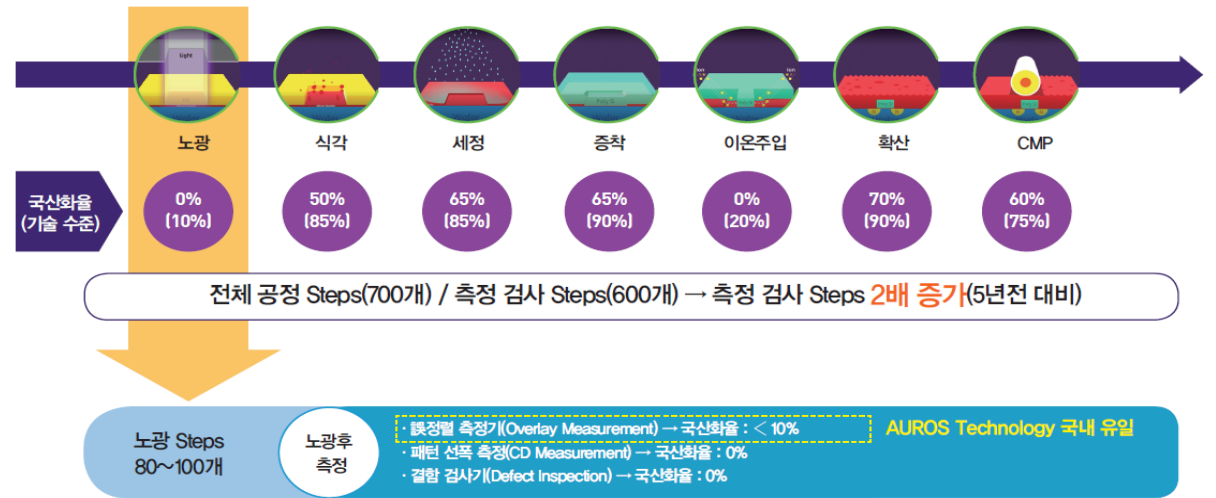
Light

Poly Si

노광 식각 세정 증착 이온주입 확산 CMP

국산화율
(기술 수준)

0%
(10%)

50%
(85%)

65%
(85%)

65%
(90%)

0%
(20%)

70%
(90%)

60%
(75%)

전체 공정 Steps(700개) / 측정 검사 Steps(600개) → 측정 검사 Steps 2배 증가(5년전 대비)

노광 Steps
80~100개

노광후
측정

· 誤정렬 측정기(Overlay Measurement) → 국산화율 : < 10%
· 패턴 선폭 측정(CD Measurement) → 국산화율 : 0%
· 결함 검사기(Defect Inspection) → 국산화율 : 0%

AUROS Technology 국내 유일